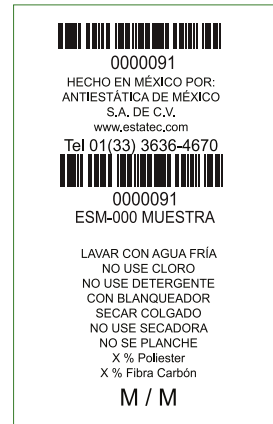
0000091
HECHO EN MÉXICO POR:
ANTIESTÁTICA DE MÉXICO
S.A. DE C.V.
www.estatec.com
Tel 01(33) 3636-4670

0000091
ESM-000 MUESTRA

LAVAR CON AGUA FRÍA
NO USE CLORO
NO USE DETERGENTE
CON BLANQUEADOR
SECAR COLGADO
NO USE SECADORA
NO SE PLANCHE
X % Poliester
X % Fibra Carbón

M / M